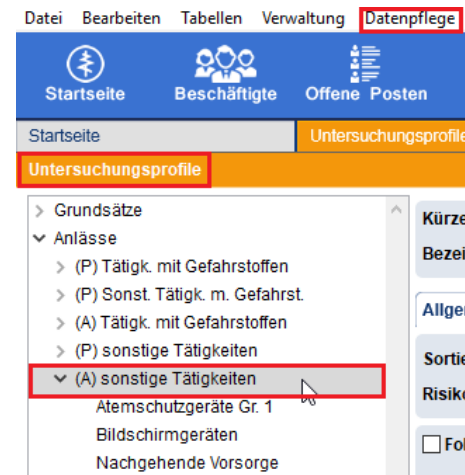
Datei Bearbeiten Tabellen Verwaltung Datenpflege

Startseite Beschäftigte Offene Posten

Startseite Untersuchungsprofile

Untersuchungsprofile

> Grundsätze
∨ Anlässe
> (P) Tätigk. mit Gefahrstoffen
> (P) Sonst. Tätigk. m. Gefahrst.
> (A) Tätigk. mit Gefahrstoffen
> (P) sonstige Tätigkeiten
∨ (A) sonstige Tätigkeiten
Atemschutzgeräte Gr. 1
Bildschirmgeräten
Nachgehende Vorsorge

Kürze
Bezei
Allger
Sortie
Risiko
Fo